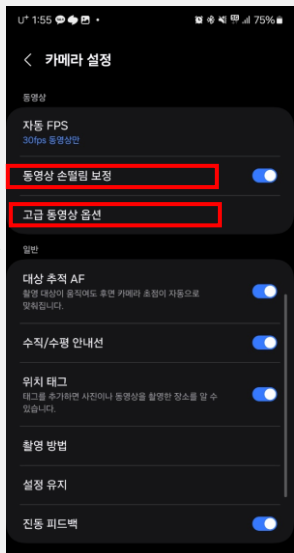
U⁺ 1:55 •

75%

카메라 설정

동영상

자동 FPS
30fps 동영상만

동영상 손떨림 보정

고급 동영상 옵션

일반

대상 추적 AF
촬영 대상이 움직여도 후면 카메라 초점이 자동으로 맞춰집니다.

수직/수평 안내선

위치 태그
태그를 추가하면 사진이나 동영상을 촬영한 장소를 알 수 있습니다.

촬영 방법

설정 유지

진동 피드백